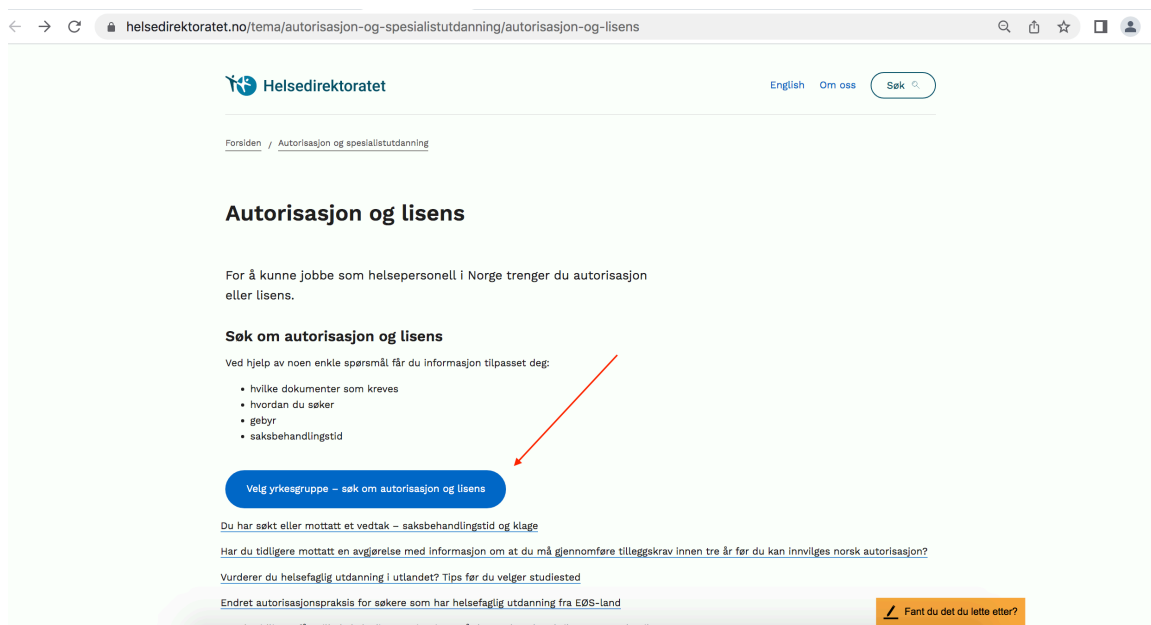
helsedirektoratet.no/tema/autorisasjon-og-spesialistutdanning/autorisasjon-og-lisens

Helsedirektoratet

English Om oss Søk

Forsiden / Autorisasjon og spesialistutdanning

Autorisasjon og lisens

For å kunne jobbe som helsepersonell i Norge trenger du autorisasjon eller lisens.

Søk om autorisasjon og lisens

Ved hjelp av noen enkle spørsmål får du informasjon tilpasset deg:

- hvilke dokumenter som kreves
- hvordan du søker
- gebyr
- saksbehandlingstid

Velg yrkesgruppe – søk om autorisasjon og lisens

Du har søkt eller mottatt et vedtak – saksbehandlingstid og klage

Har du tidligere mottatt en avgjørelse med informasjon om at du må gjennomføre tilleggskrav innen tre år før du kan innvilges norsk autorisasjon?

Vurderer du helsefaglig utdanning i utlandet? Tips før du velger studiested

Endret autorisasjonspraksis for søkere som har helsefaglig utdanning fra EØS-land

Fant du det du lette etter?